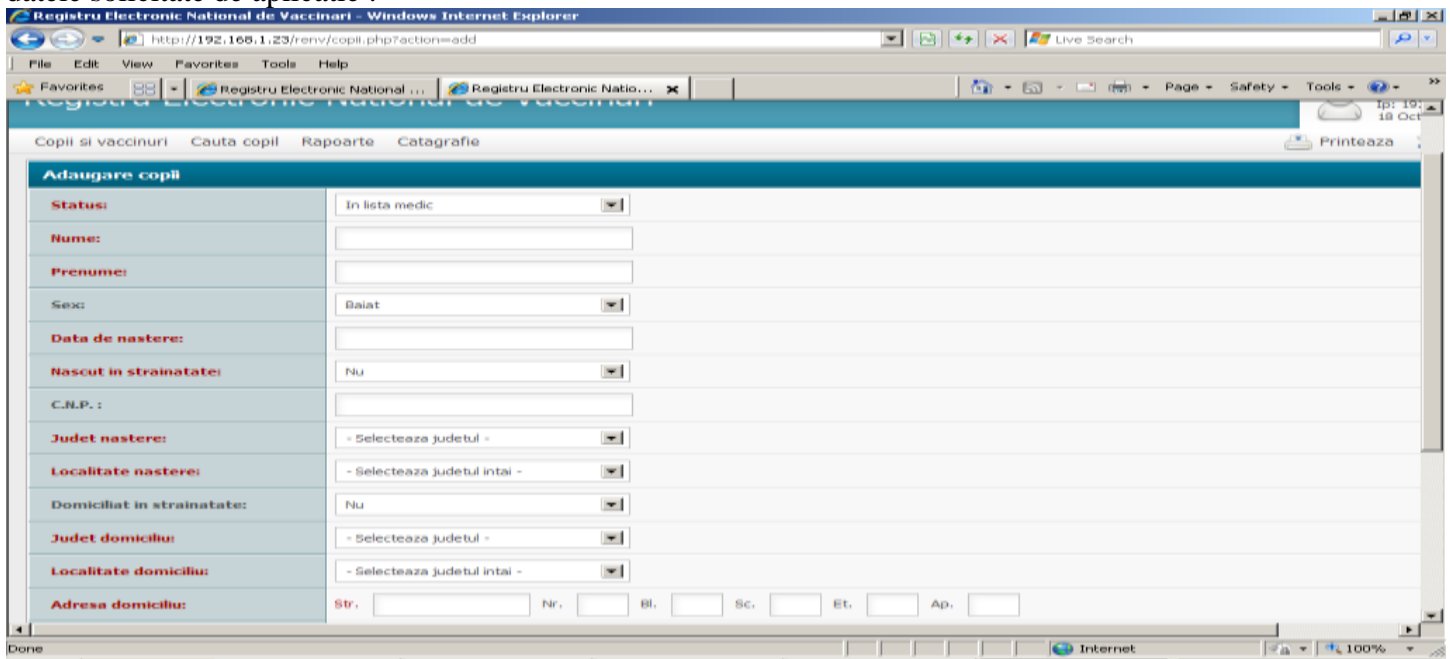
Registru Electronic National de Vaccinari - Windows Internet Explorer

http://192.168.1.23/renv/copii.php?action=add

Live Search

File Edit View Favorites Tools Help

Favorites

Registru Electronic National ...

Registru Electronic Natio...

Page ▾ Safety ▾ Tools ▾

Ip: 19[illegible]
18 Oct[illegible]

Copii si vaccinuri Cauta copil Rapoarte Catagrafie

Printeaza

Adaugare copii

Status: In lista medic

Nume:

Prenume:

Sex: Baiat

Data de nastere:

Nascut in strainatate: Nu

C.N.P. :

Judet nastere: - Selecteaza judetul -

Localitate nastere: - Selecteaza judetul intai -

Domiciliat in strainatate: Nu

Judet domiciliu: - Selecteaza judetul -

Localitate domiciliu: - Selecteaza judetul intai -

Adresa domiciliu: Str. Nr. Bl. Sc. Et. Ap.

Done

Internet

100%